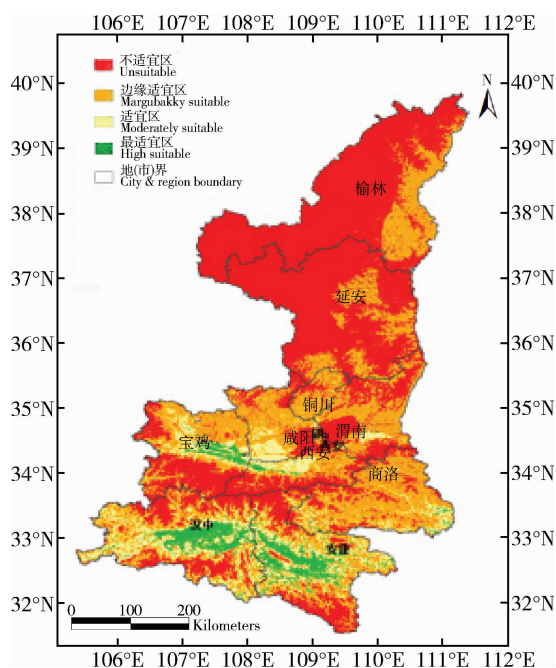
106°E 107°E 108°E 109°E 110°E 111°E 112°E

40°N 39°N 38°N 37°N 36°N 35°N 34°N 33°N 32°N

不适宜区
Unsuitable
边缘适宜区
Margubakky suitable
适宜区
Moderately suitable
最适宜区
High suitable
地(市)界
City & region boundary

N

榆林
延安
铜川
宝鸡
咸阳
渭南
西安
商洛
汉中
安康

0 100 200
Kilometers

40°N 39°N 38°N 37°N 36°N 35°N 34°N 33°N 32°N

106°E 107°E 108°E 109°E 110°E 111°E 112°E